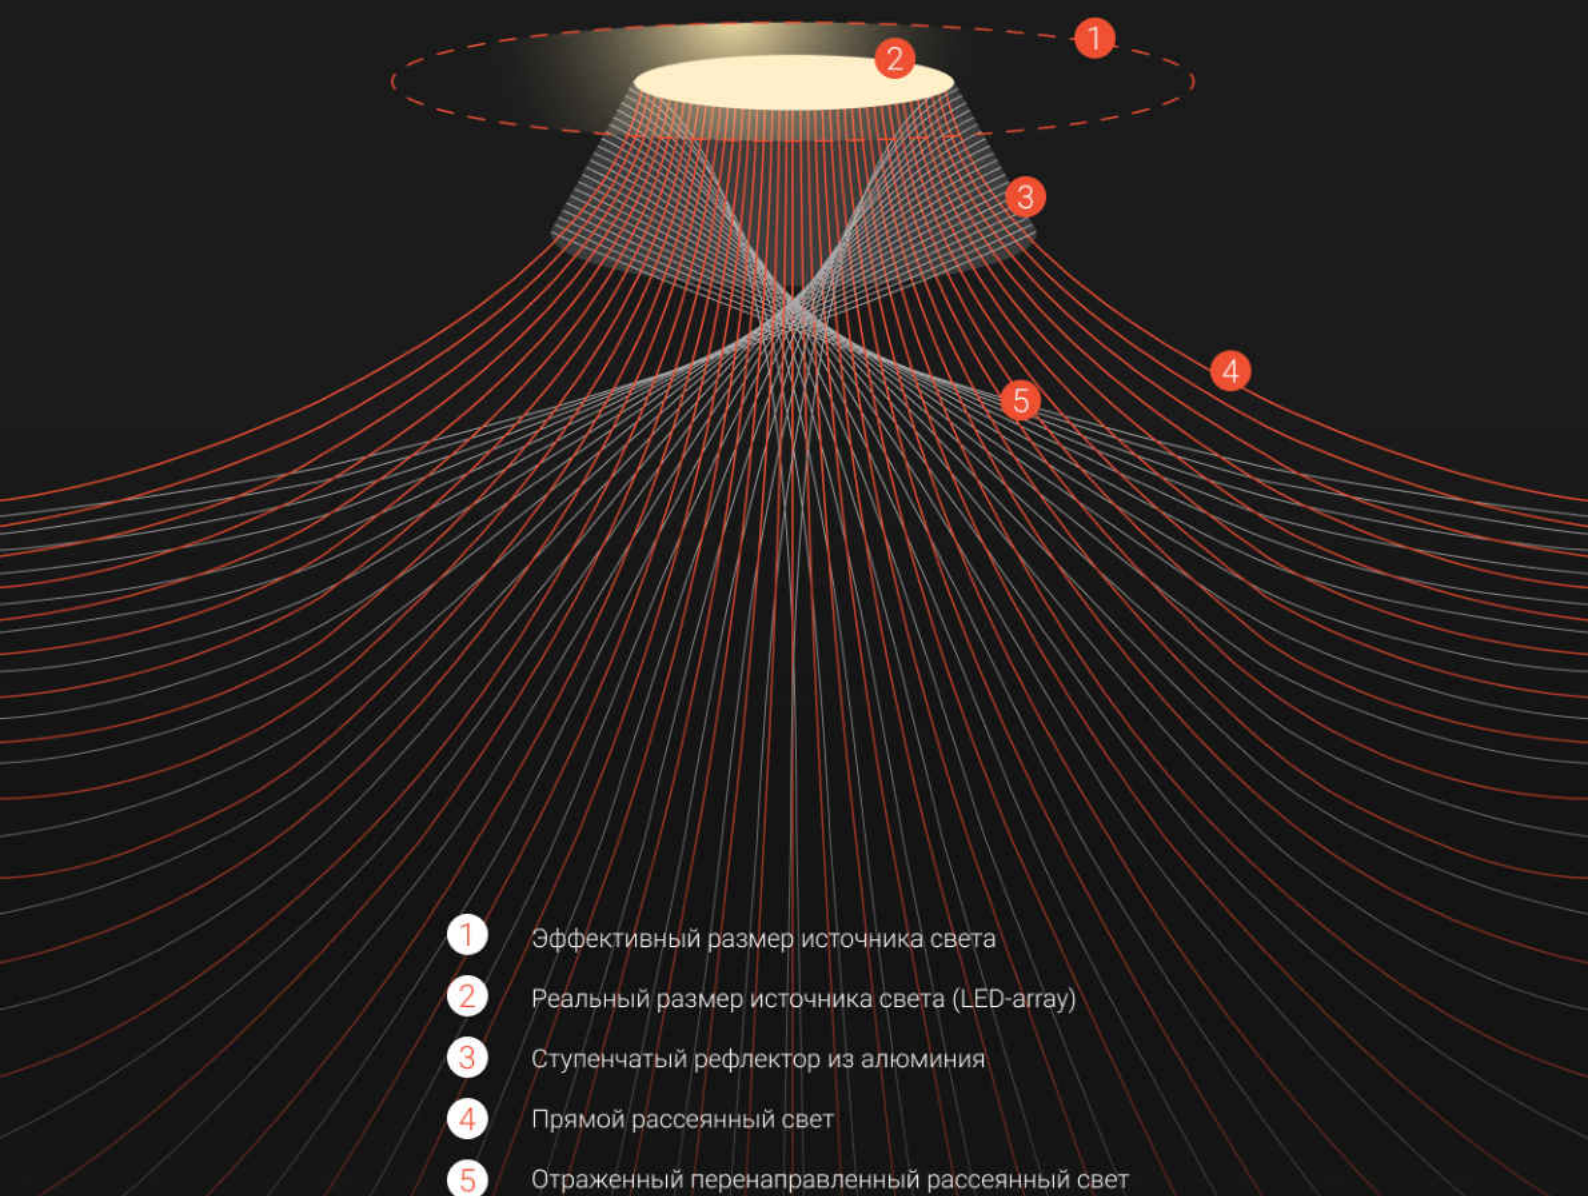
1
2
3
4
5

1 Эффективный размер источника света
2 Реальный размер источника света (LED-array)
3 Ступенчатый рефлектор из алюминия
4 Прямой рассеянный свет
5 Отраженный перенаправленный рассеянный свет